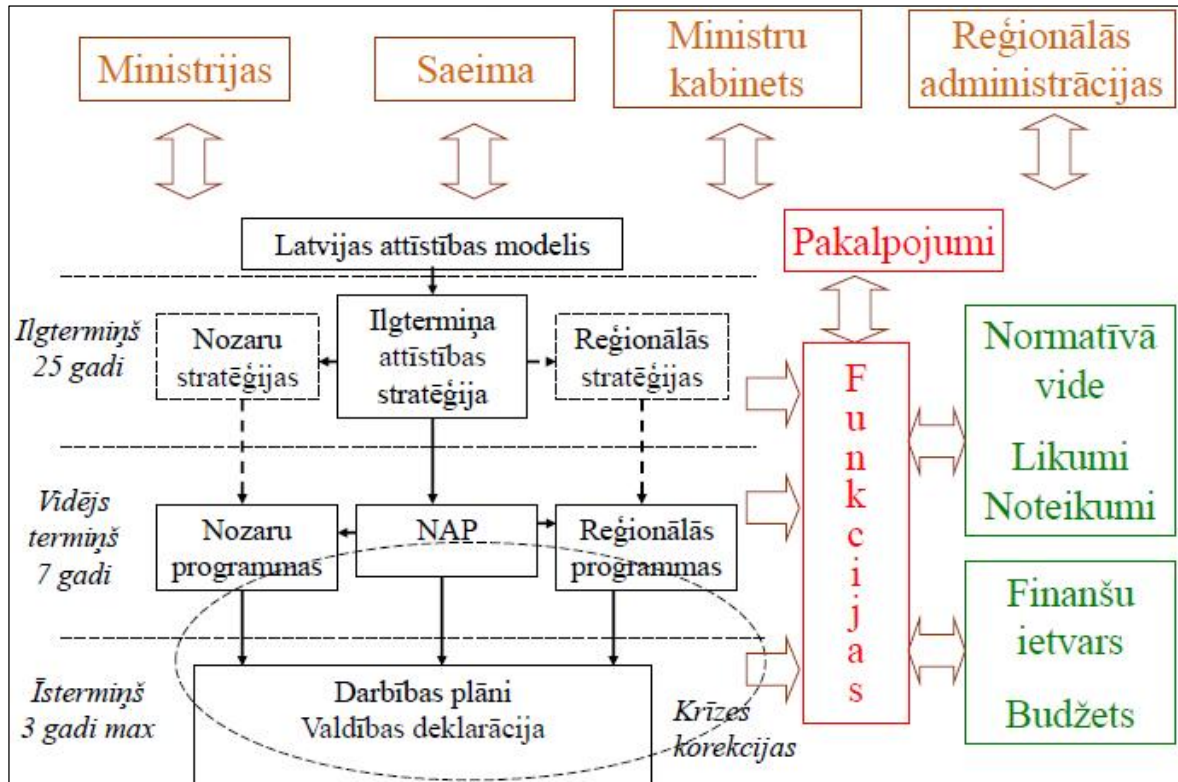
Ministrijas

Saeima

Ministru kabinets

Reģionālās administrācijas

Latvijas attīstības modelis

Pakalpojumi

Ilgtermiņš 25 gadi

Nozaru stratēģijas

Ilgtermiņa attīstības stratēģija

Reģionālās stratēģijas

Funkcijas

Normatīvā vide

Likumi Noteikumi

Vidējs termiņš 7 gadi

Nozaru programmas

NAP

Reģionālās programmas

Finanšu ietvars

Budžets

Īstermiņš 3 gadi max

Darbības plāni Valdības deklarācija

Krīzes korekcijas